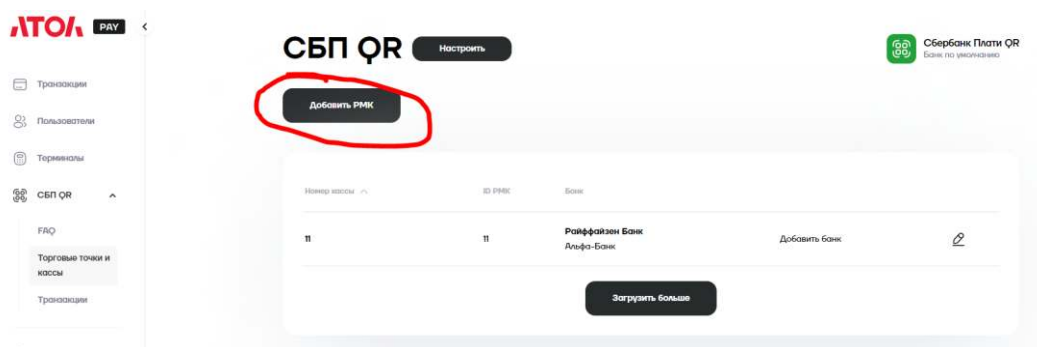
АТОЛ PAY

Транзакции
Пользователи
Терминалы
СБП QR
FAQ
Торговые точки и кассы
Транзакции

СБП QR Настроить

Сбербанк Плати QR
Банк по умолчанию

Добавить РМК

| Номер кассы | ID РМК | Банк | | |
|---|---|---|---|---|
| 11 | 11 | Райффайзен Банк Альфа-Банк | Добавить банк | |

Загрузить больше